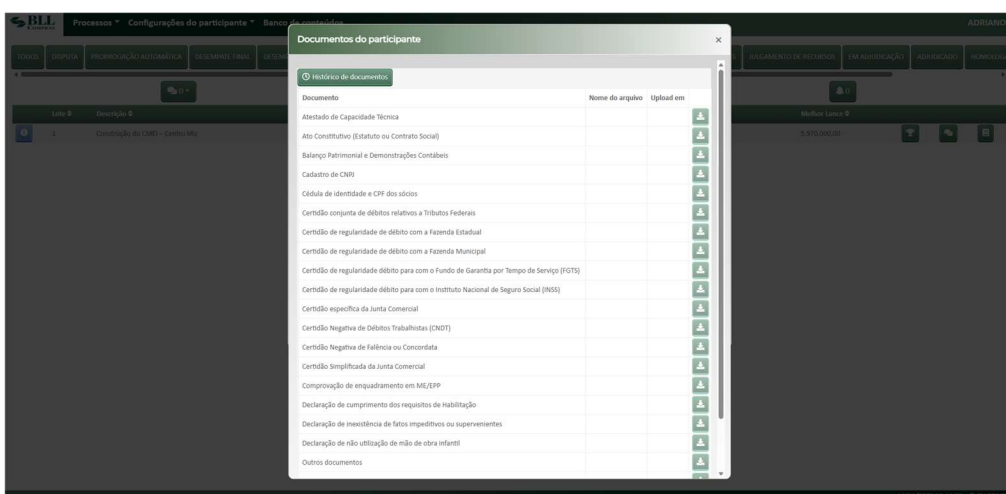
BLL

Processos ▾ Configurações do participante ▾ Banco de conteúdos

ADRIANO

TODOS DISPUTA PRORROGAÇÃO AUTOMÁTICA DESEMPATE FINAL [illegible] JULGAMENTO DE RECURSOS EM ADJUDICAÇÃO ADJUDICADO HOMOLOG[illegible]

0 ▾

Lote ⇕ Descrição ⇕

1 Construção do CMEI - Centro Mu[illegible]

0

Melhor Lance ⇕

5.570.000,00

Documentos do participante

×

Histórico de documentos

| Documento | Nome do arquivo | Upload em | |
|---|---|---|---|
| Atestado de Capacidade Técnica | | | |
| Ato Constitutivo (Estatuto ou Contrato Social) | | | |
| Balanço Patrimonial e Demonstrações Contábeis | | | |
| Cadastro de CNPJ | | | |
| Cédula de identidade e CPF dos sócios | | | |
| Certidão conjunta de débitos relativos a Tributos Federais | | | |
| Certidão de regularidade de débito com a Fazenda Estadual | | | |
| Certidão de regularidade de débito com a Fazenda Municipal | | | |
| Certidão de regularidade débito para com o Fundo de Garantia por Tempo de Serviço (FGTS) | | | |
| Certidão de regularidade débito para com o Instituto Nacional de Seguro Social (INSS) | | | |
| Certidão específica da Junta Comercial | | | |
| Certidão Negativa de Débitos Trabalhistas (CNDT) | | | |
| Certidão Negativa de Falência ou Concordata | | | |
| Certidão Simplificada da Junta Comercial | | | |
| Comprovação de enquadramento em ME/EPP | | | |
| Declaração de cumprimento dos requisitos de Habilitação | | | |
| Declaração de inexistência de fatos impeditivos ou supervenientes | | | |
| Declaração de não utilização de mão de obra infantil | | | |
| Outros documentos | | | |